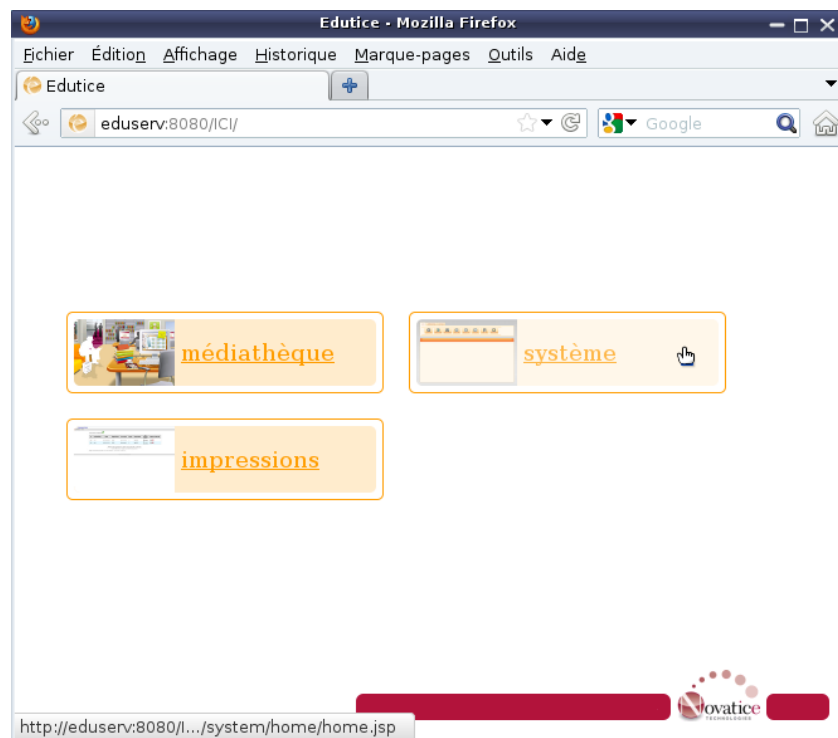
Edutice - Mozilla Firefox

Fichier Édition Affichage Historique Marque-pages Outils Aide

Edutice

eduserv:8080/ICI/

Google

médiathèque

système

impressions

Novatice TECHNOLOGIES

http://eduserv:8080/I.../system/home/home.jsp